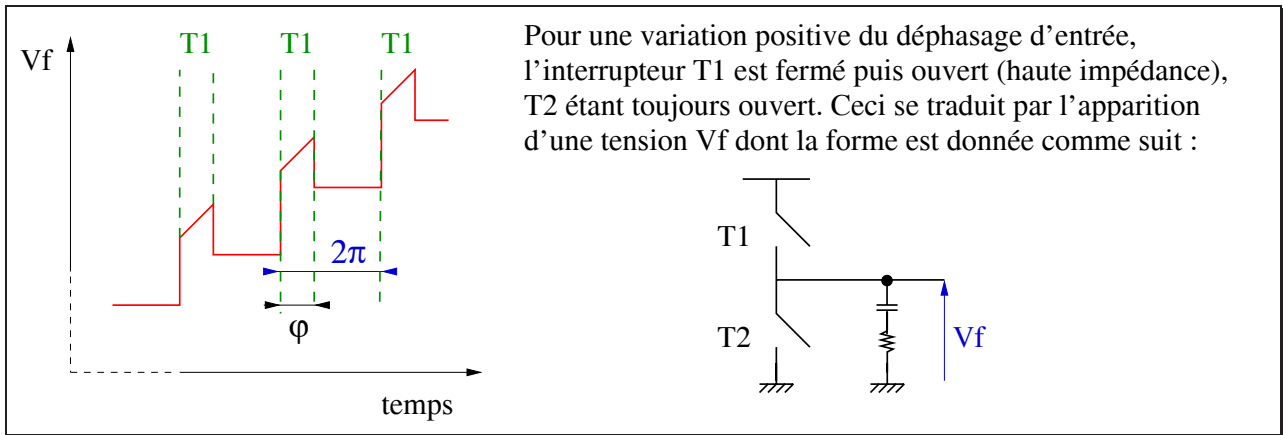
Vf

T1 T1 T1

$2\pi$

$\varphi$

temps

Pour une variation positive du déphasage d'entrée, l'interrupteur T1 est fermé puis ouvert (haute impédance), T2 étant toujours ouvert. Ceci se traduit par l'apparition d'une tension Vf dont la forme est donnée comme suit :

T1

T2

Vf